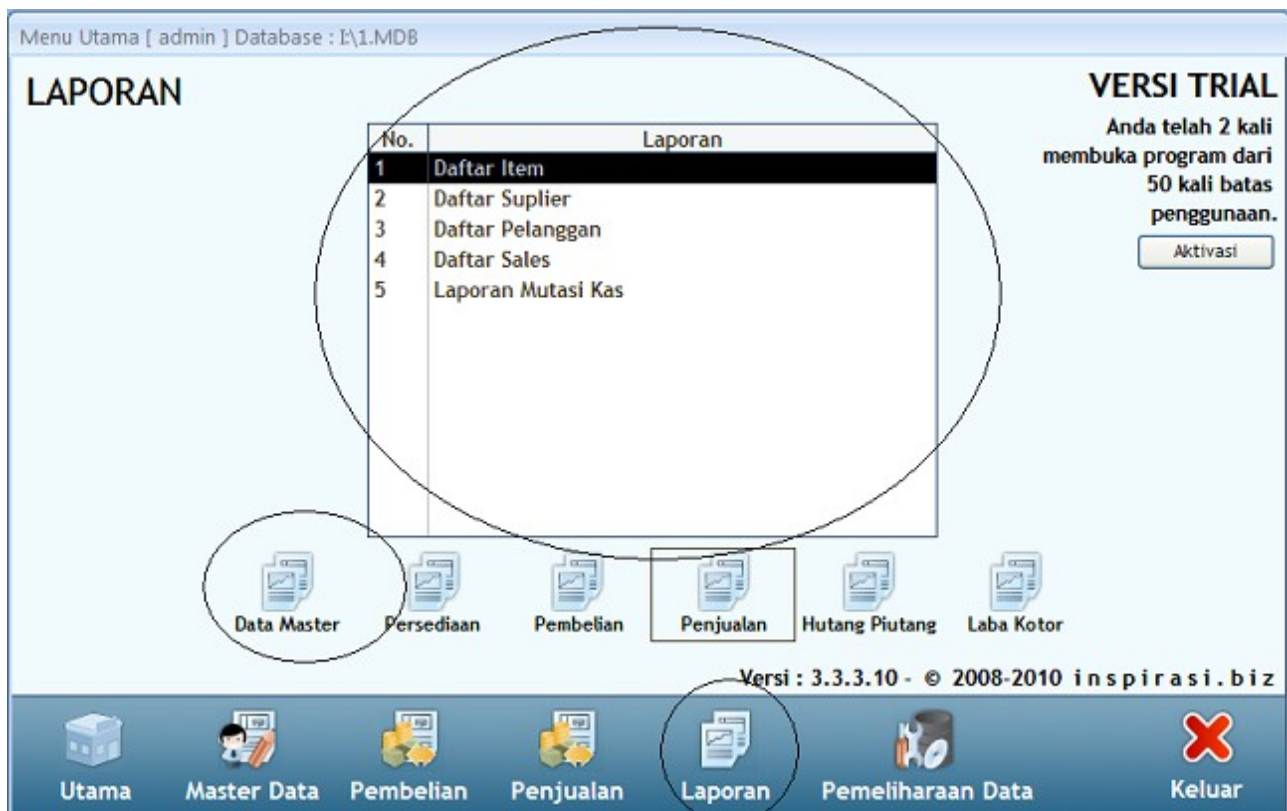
Menu Utama [ admin ] Database : I:\1.MDB

LAPORAN

VERSI TRIAL

Anda telah 2 kali membuka program dari 50 kali batas penggunaan.

Aktivasi

| No. | Laporan |
|---|---|
| 1 | Daftar Item |
| 2 | Daftar Suplier |
| 3 | Daftar Pelanggan |
| 4 | Daftar Sales |
| 5 | Laporan Mutasi Kas |

Data Master
Persediaan
Pembelian
Penjualan
Hutang Piutang
Laba Kotor

Versi : 3.3.3.10 - © 2008-2010 inspirasi.biz

Utama
Master Data
Pembelian
Penjualan
Laporan
Pemeliharaan Data
Keluar